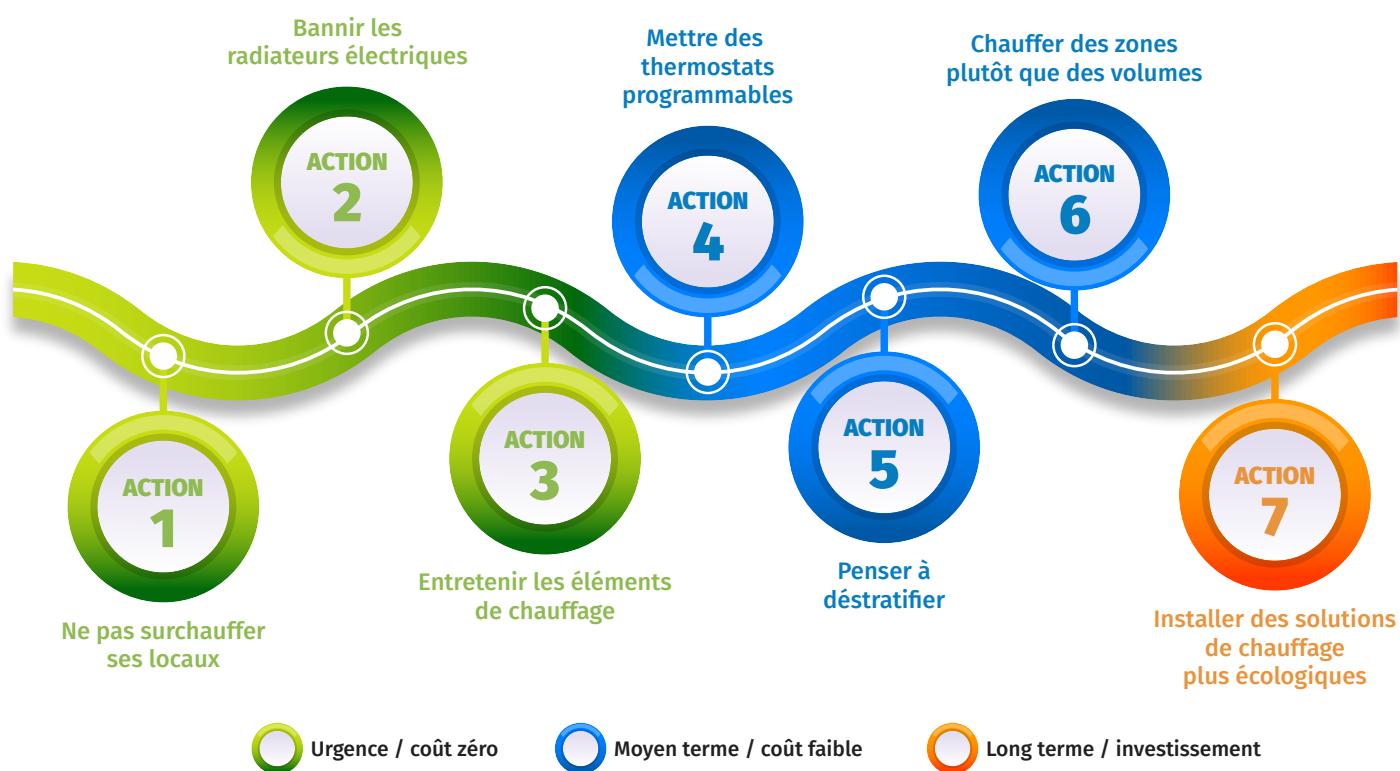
ACTION
1
Ne pas surchauffer ses locaux

Bannir les radiateurs électriques
ACTION
2

ACTION
3
Entretenir les éléments de chauffage

Mettre des thermostats programmables
ACTION
4

ACTION
5
Penser à déstratifier

Chauffer des zones plutôt que des volumes
ACTION
6

ACTION
7
Installer des solutions de chauffage plus écologiques

Urgence / coût zéro
Moyen terme / coût faible
Long terme / investissement